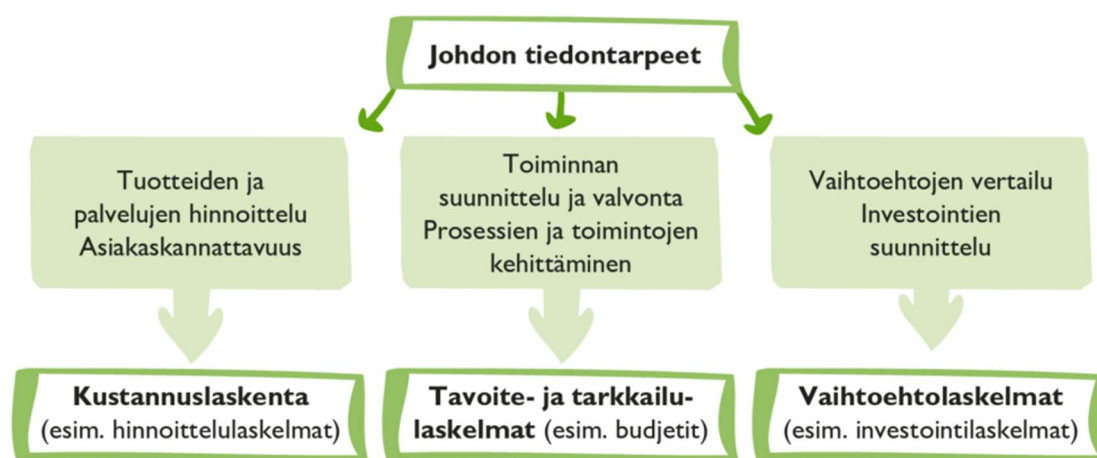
Johdon tiedontarpeet

Tuotteiden ja palvelujen hinnoittelu Asiakaskannattavuus

Toiminnan suunnittelu ja valvonta Prosessien ja toimintojen kehittäminen

Vaihtoehtojen vertailu Investointien suunnittelu

**Kustannuslaskenta** (esim. hinnoittelulaskelmat)

**Tavoite- ja tarkkailulaskelmat** (esim. budjetit)

**Vaihtoehtolaskelmat** (esim. investointilaskelmat)